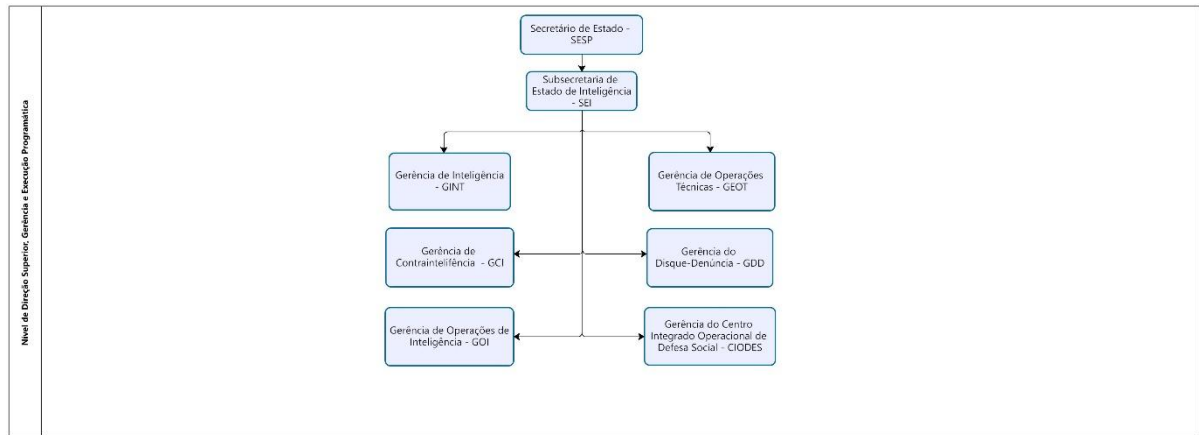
Nível de Direção Superior, Gerência e Execução Programática

Secretário de Estado - SESP

Subsecretaria de Estado de Inteligência - SEI

Gerência de Inteligência - GINT

Gerência de Operações Técnicas - GEOT

Gerência de Contrainteliîência - GCI

Gerência do Disque-Denúncia - GDD

Gerência de Operações de Inteligência - GOI

Gerência do Centro Integrado Operacional de Defesa Social - CIODES